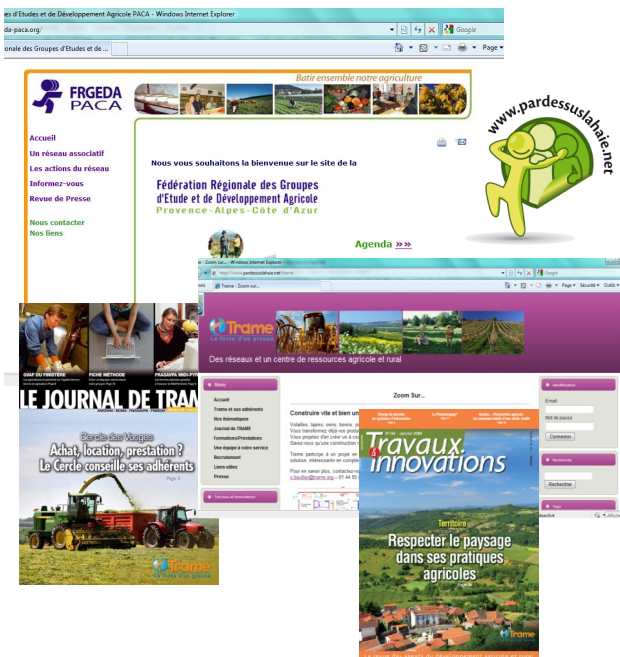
es d'Etudes et de Développement Agricole PACA - Windows Internet Explorer
da-paca.org/
onale des Groupes d'Etudes et de ...
Google
Page

FRGEDA PACA
Batir ensemble notre agriculture

Accueil
Un réseau associatif
Les actions du réseau
Informez-vous
Revue de Presse

Nous contacter
Nos liens

Nous vous souhaitons la bienvenue sur le site de la

Fédération Régionale des Groupes d'Etude et de Développement Agricole
Provence - Alpes - Côte d'Azur

Agenda »»

www.pardessuslahaie.net

Trame - Zoom sur... - Windows Internet Explorer
http://www.pardessuslahaie.net/trame
Trame - Zoom sur...
Google
Page
Sécurité
Outils

Trame
La force d'un réseau
Des réseaux et un centre de ressources agricole et rural

Menu
Accueil
Trame et ses adhérents
Nos thématiques
Journal de TRAME
Formations/Prestations
Une équipe à votre service
Recrutement
Liens utiles
Presse

Travaux et innovations

Zoom Sur...

Construire vite et bien un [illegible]

Identification
Email
Mot de passe
Connexion

Recherche
Rechercher

Tags

LE JOURNAL DE TRAME
GAEP DU FINISTÈRE
FICHE MÉTHODE
FRASAVPA MIDI-PYR

Dans les Vosges
Achat, location, prestation ?
Le Cercle conseille ses adhérents
Page 3

Trame
La force d'un réseau

Travaux & innovations

Territoire
Respecter le paysage dans ses pratiques agricoles

Trame